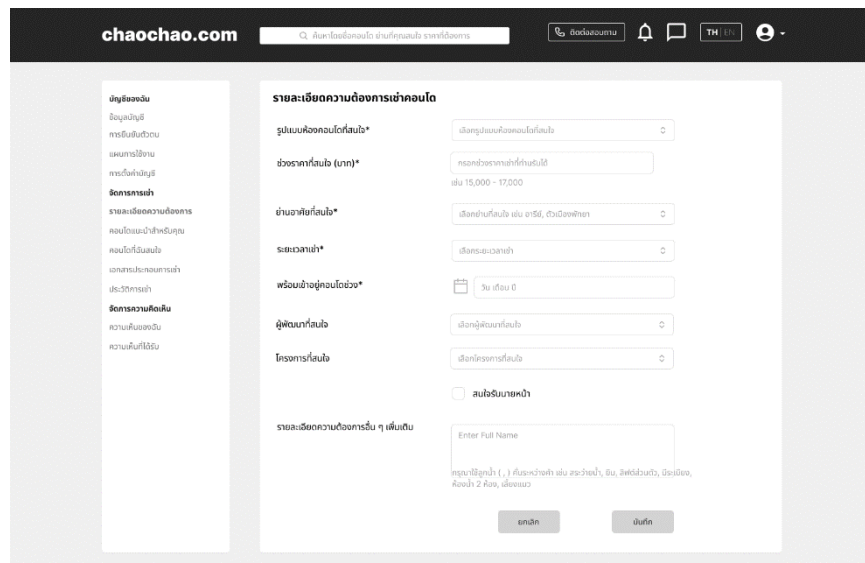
chaochao.com

ค้นหาโดยชื่อคอนโด ย่านที่คุณสนใจ ราคาที่ต้องการ

ติดต่อสอบถาม

TH | EN

บัญชีของฉัน
ข้อมูลบัญชี
การยืนยันตัวตน
แผนการใช้งาน
การตั้งค่าบัญชี
จัดการการเช่า
รายละเอียดความต้องการ
คอนโดแนะนำสำหรับคุณ
คอนโดที่ฉันสนใจ
เอกสารประกอบการเช่า
ประวัติการเช่า
จัดการความคิดเห็น
ความเห็นของฉัน
ความเห็นที่ได้รับ

รายละเอียดความต้องการเช่าคอนโด

รูปแบบห้องคอนโดที่สนใจ*
เลือกรูปแบบห้องคอนโดที่สนใจ

ช่วงราคาที่สนใจ (บาท)*
กรอกช่วงราคาเช่าที่รับได้
เช่น 15,000 - 17,000

ย่านอาศัยที่สนใจ*
เลือกย่านที่สนใจ เช่น อารีย์, ตัวเมืองพัทยา

ระยะเวลาเช่า*
เลือกระยะเวลาเช่า

พร้อมเข้าอยู่คอนโดช่วง*
วัน เดือน ปี

ผู้พัฒนาที่สนใจ
เลือกผู้พัฒนาที่สนใจ

โครงการที่สนใจ
เลือกโครงการที่สนใจ

สนใจรับนายหน้า

รายละเอียดความต้องการอื่น ๆ เพิ่มเติม
Enter Full Name
กรุณาใช้ลูกน้ำ ( , ) คั่นระหว่างคำ เช่น อระว่ายน้ำ, ยิม, ลิฟต์ส่วนตัว, ประเมิอย, ห้องน้ำ 2 ห้อง, เลี้ยงแมว

ยกเลิก
บันทึก